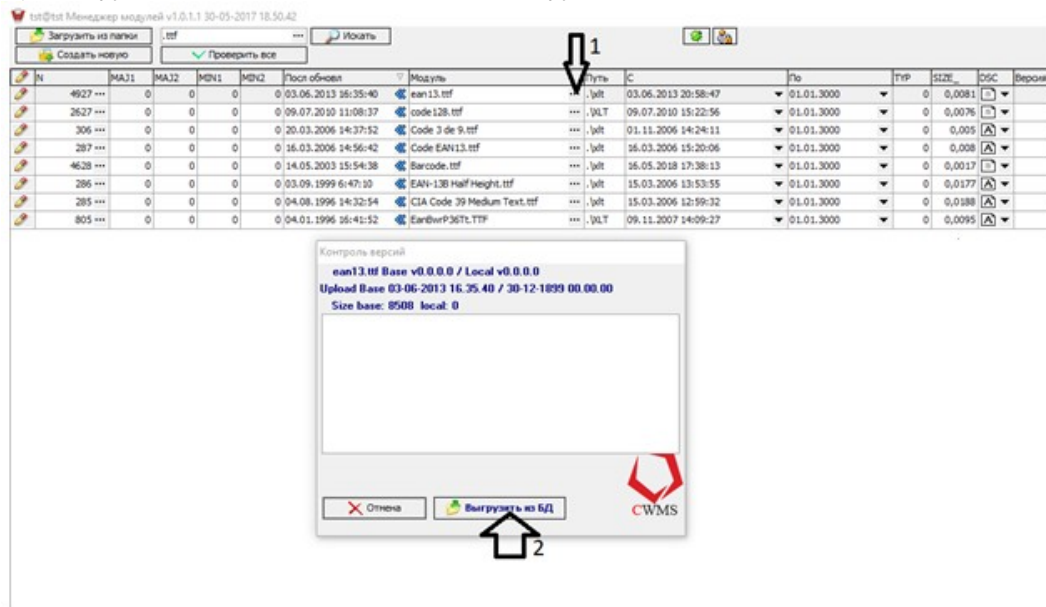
tst@tst Менеджер модулей v1.0.1.1 30-05-2017 18.50.42

Загрузить из папки | .ttf | Искать
Создать новую | Проверить все

1

| N | MAJ1 | MAJ2 | MIN1 | MIN2 | Посл обновл | Модуль | Путь | С | По | TYP | SIZE_ | DSC | Версия |
|---|---|---|---|---|---|---|---|---|---|---|---|---|---|
| 4927 | 0 | 0 | 0 | 0 | 03.06.2013 16:35:40 | ean13.ttf | .\xlt | 03.06.2013 20:58:47 | 01.01.3000 | 0 | 0,0081 | | |
| 2627 | 0 | 0 | 0 | 0 | 09.07.2010 11:08:37 | code128.ttf | .\XLT | 09.07.2010 15:22:56 | 01.01.3000 | 0 | 0,0076 | | |
| 306 | 0 | 0 | 0 | 0 | 20.03.2006 14:37:52 | Code 3 de 9.ttf | .\xlt | 01.11.2006 14:24:11 | 01.01.3000 | 0 | 0,005 | A | |
| 287 | 0 | 0 | 0 | 0 | 16.03.2006 14:56:42 | Code EAN13.ttf | .\xlt | 16.03.2006 15:20:06 | 01.01.3000 | 0 | 0,008 | A | |
| 4628 | 0 | 0 | 0 | 0 | 14.05.2003 15:54:38 | Barcode.ttf | .\xlt | 16.05.2018 17:38:13 | 01.01.3000 | 0 | 0,0017 | | |
| 286 | 0 | 0 | 0 | 0 | 03.09.1999 6:47:10 | EAN-13B Half Height.ttf | .\xlt | 15.03.2006 13:53:55 | 01.01.3000 | 0 | 0,0177 | A | |
| 285 | 0 | 0 | 0 | 0 | 04.08.1996 14:32:54 | CIA Code 39 Medium Text.ttf | .\xlt | 15.03.2006 12:59:32 | 01.01.3000 | 0 | 0,0188 | A | |
| 805 | 0 | 0 | 0 | 0 | 04.01.1996 16:41:52 | EanBwrP36Tt.TTF | .\XLT | 09.11.2007 14:09:27 | 01.01.3000 | 0 | 0,0095 | A | |

Контроль версий
ean13.ttf Base v0.0.0.0 / Local v0.0.0.0
Upload Base 03-06-2013 16.35.40 / 30-12-1899 00.00.00
Size base: 8508 local: 0

Отмена
Выгрузить из БД
CWMS

2